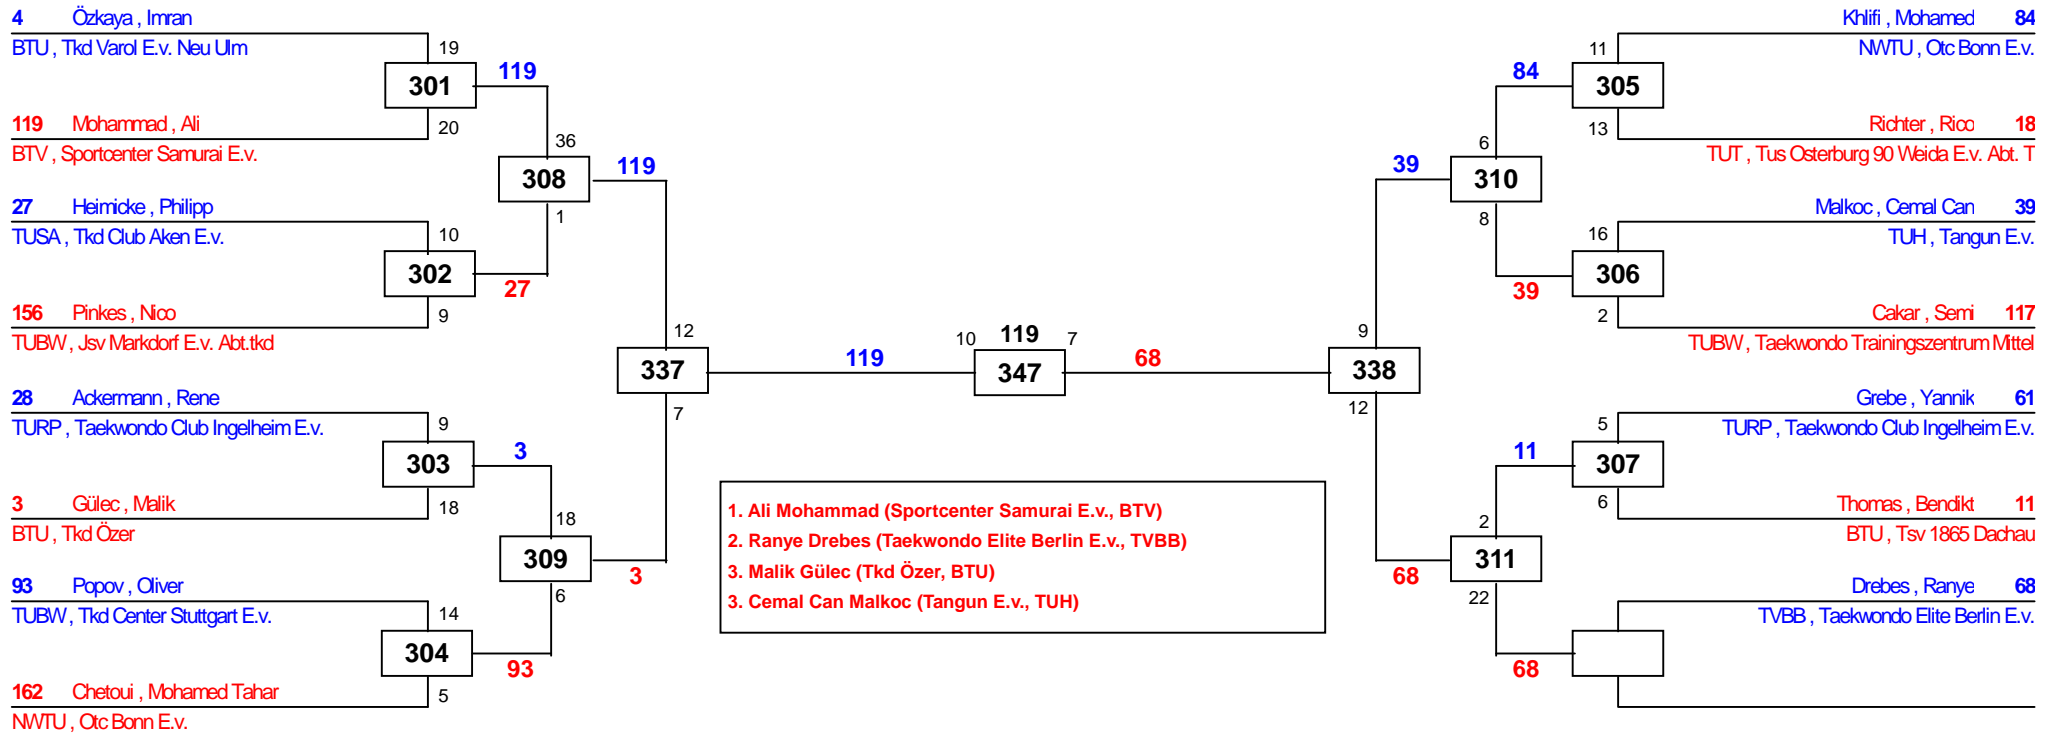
4 Özkaya , Imran
BTU , Tkd Varol E.v. Neu Ulm
19
301
119
119 Mohammad , Ali
20
BTV , Sportcenter Samurai E.v.
36
308
119
27 Heimicke , Philipp
TUSA , Tkd Club Aken E.v.
10
1
302
27
156 Pinkes , Nico
9
TUBW , Jsv Markdorf E.v. Abt.tkd
12
337
119
28 Ackermann , Rene
TURP , Taekwondo Club Ingelheim E.v.
9
7
303
3
3 Gülec , Malik
18
BTU , Tkd Özer
18
309
3
93 Popov , Oliver
TUBW , Tkd Center Stuttgart E.v.
14
6
304
93
162 Chetoui , Mohamed Tahar
5
NWTU , Otc Bonn E.v.

10
119
7
347
68

1. Ali Mohammad (Sportcenter Samurai E.v., BTV)
2. Ranye Drebes (Taekwondo Elite Berlin E.v., TVBB)
3. Malik Gülec (Tkd Özer, BTU)
3. Cemal Can Malkoc (Tangun E.v., TUH)

Khlifi , Mohamed 84
NWTU , Otc Bonn E.v.
11
84
305
Richter , Rico 18
13
6
TUT , Tus Osterburg 90 Weida E.v. Abt. T
39
310
Malkoc , Cemal Can 39
8
TUH , Tangun E.v.
16
306
39
Cakar , Semi 117
2
TUBW , Taekwondo Trainingszentrum Mittel
9
338
12
Grebe , Yannik 61
TURP , Taekwondo Club Ingelheim E.v.
5
11
307
Thomas , Bendikt 11
6
BTU , Tsv 1865 Dachau
2
311
68
Drebes , Ranye 68
22
TVBB , Taekwondo Elite Berlin E.v.
68